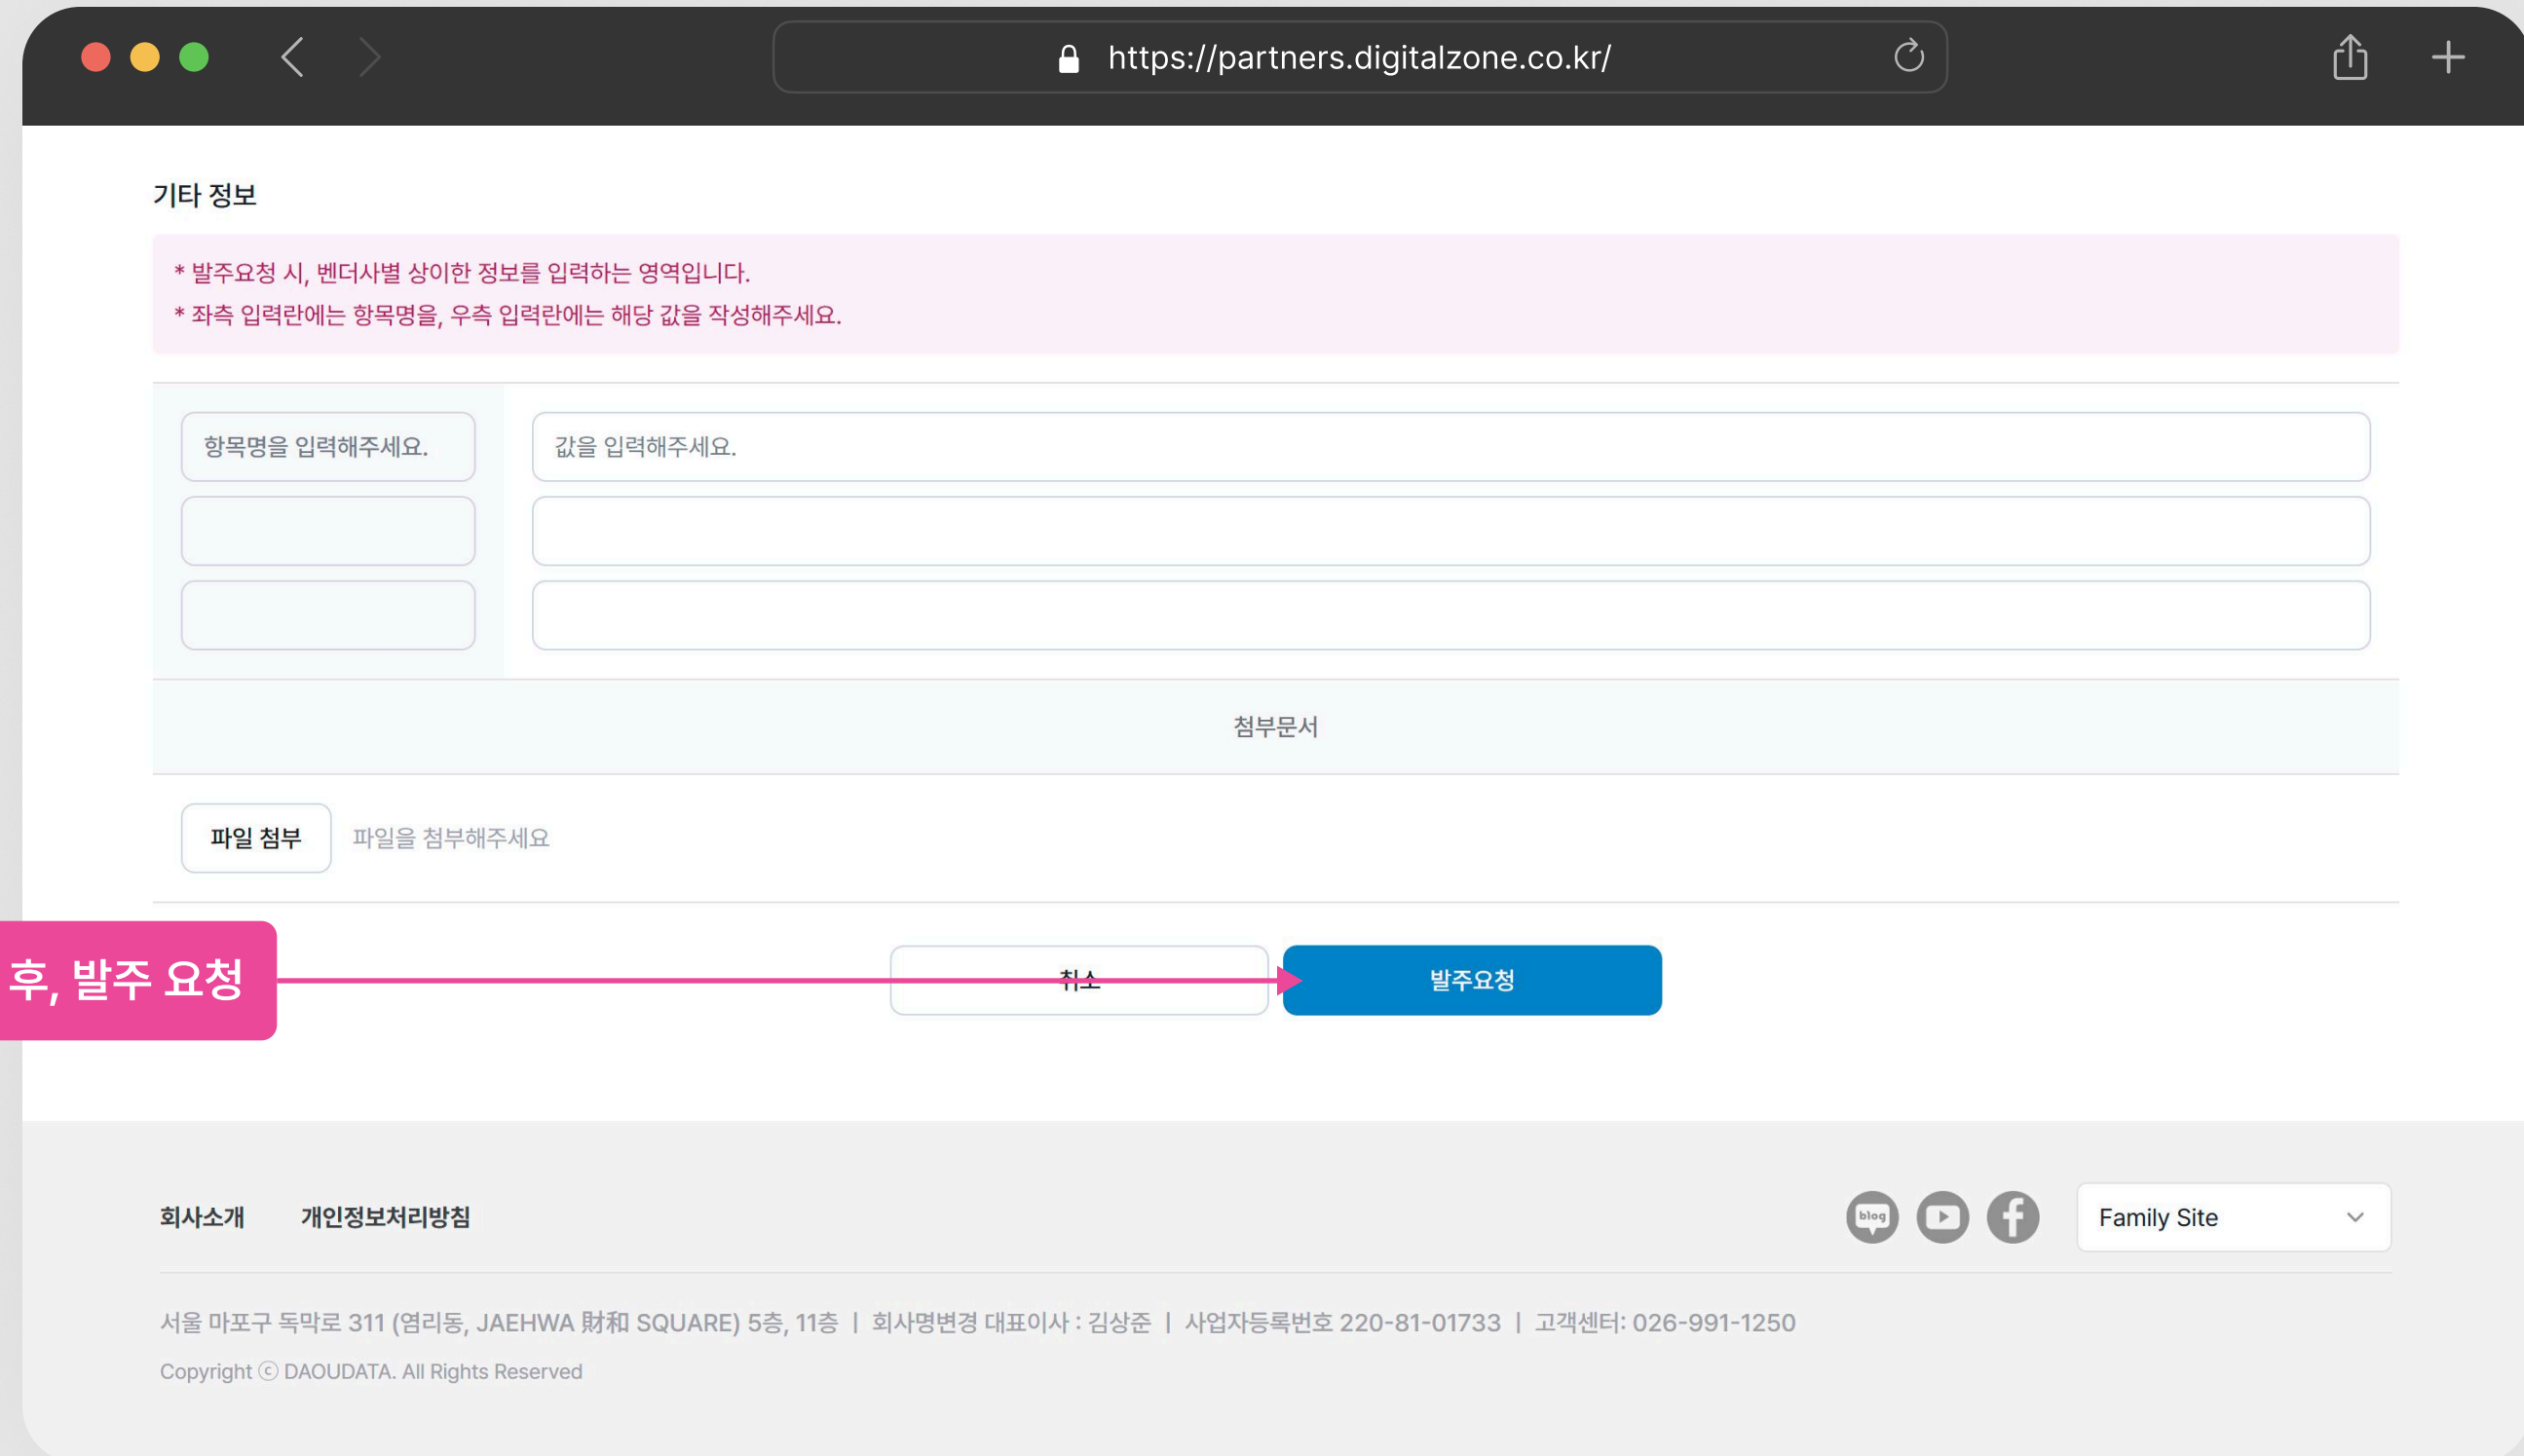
https://partners.digitalzone.co.kr/

기타 정보

* 발주요청 시, 벤더사별 상이한 정보를 입력하는 영역입니다.
* 좌측 입력란에는 항목명을, 우측 입력란에는 해당 값을 작성해주세요.

항목명을 입력해주세요.

값을 입력해주세요.

첨부문서

파일 첨부

파일을 첨부해주세요

후, 발주 요청

취소

발주요청

회사소개

개인정보처리방침

blog

Family Site

서울 마포구 독막로 311 (염리동, JAEHWA 財和 SQUARE) 5층, 11층 | 회사명변경 대표이사 : 김상준 | 사업자등록번호 220-81-01733 | 고객센터: 026-991-1250

Copyright © DAOUDATA. All Rights Reserved